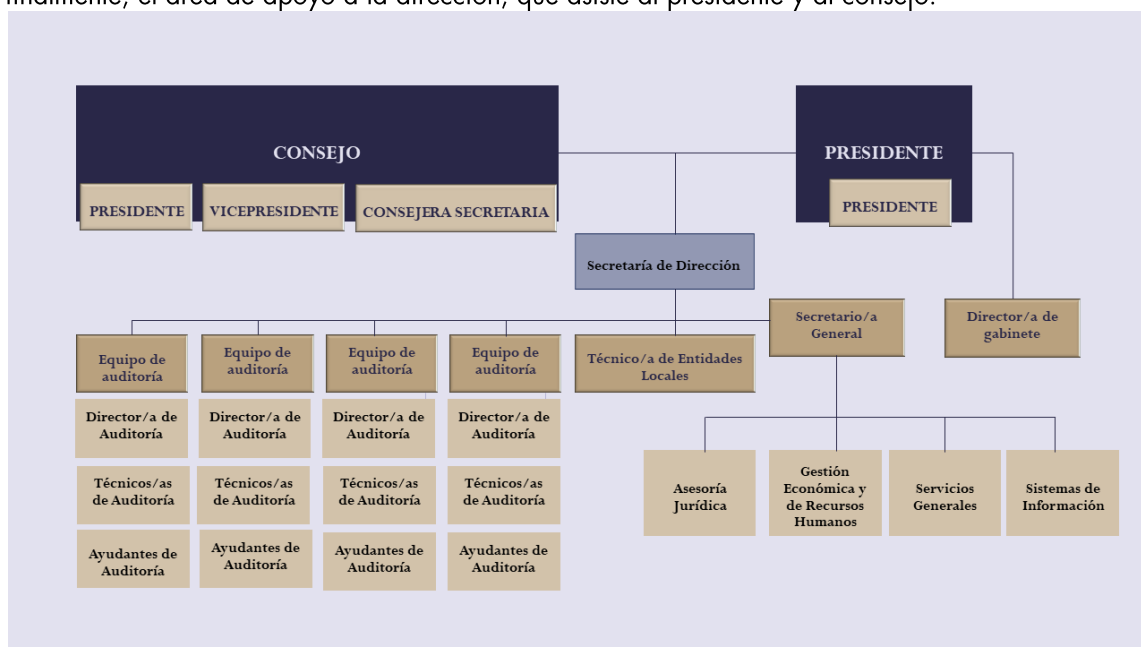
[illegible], el área de apoyo a la dirección, que asiste al presidente y al consejo.

CONSEJO

PRESIDENTE

VICEPRESIDENTE

CONSEJERA SECRETARIA

PRESIDENTE

PRESIDENTE

Secretaría de Dirección

Secretario/a General

Director/a de gabinete

Equipo de auditoría

Director/a de Auditoría

Técnicos/as de Auditoría

Ayudantes de Auditoría

Equipo de auditoría

Director/a de Auditoría

Técnicos/as de Auditoría

Ayudantes de Auditoría

Equipo de auditoría

Director/a de Auditoría

Técnicos/as de Auditoría

Ayudantes de Auditoría

Equipo de auditoría

Director/a de Auditoría

Técnicos/as de Auditoría

Ayudantes de Auditoría

Técnico/a de Entidades Locales

Asesoría Jurídica

Gestión Económica y de Recursos Humanos

Servicios Generales

Sistemas de Información